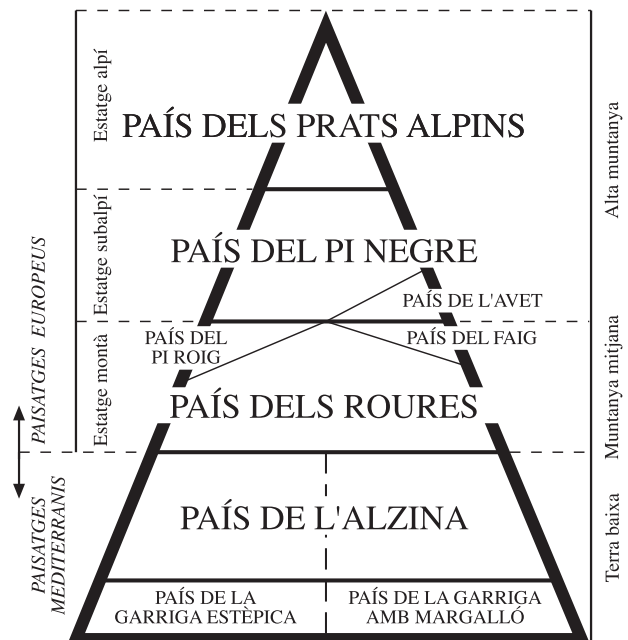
Estatge alpí

PAÍS DELS PRATS ALPINS

Estatge subalpí

PAÍS DEL PI NEGRE

PAÍS DE L'AVET

Estatge montà

PAÍS DEL PI ROIG

PAÍS DEL FAIG

PAÍS DELS ROURES

PAÍS DE L'ALZINA

PAÍS DE LA GARRIGA ESTÈPICA

PAÍS DE LA GARRIGA AMB MARGALLÓ

PAISATGES EUROPEUS

PAISATGES MEDITERRANIS

Alta muntanya

Muntanya mitjana

Terra baixa